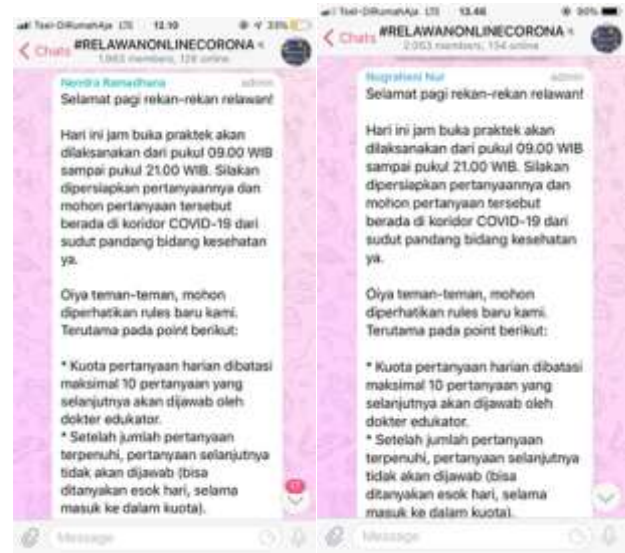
Tsel-DiRumahAja 12.10 33%

Chats #RELAWANONLINECORONA
1.963 members, 124 online

Nendra Ramadhana admin
Selamat pagi rekan-rekan relawan!

Hari ini jam buka praktek akan dilaksanakan dari pukul 09.00 WIB sampai pukul 21.00 WIB. Silakan dipersiapkan pertanyaannya dan mohon pertanyaan tersebut berada di koridor COVID-19 dari sudut pandang bidang kesehatan ya.

Oiya teman-teman, mohon diperhatikan rules baru kami. Terutama pada point berikut:

* Kuota pertanyaan harian dibatasi maksimal 10 pertanyaan yang selanjutnya akan dijawab oleh dokter edukator.
* Setelah jumlah pertanyaan terpenuhi, pertanyaan selanjutnya tidak akan dijawab (bisa ditanyakan esok hari, selama masuk ke dalam kuota).

Message

Tsel-DiRumahAja 13.46 90%

Chats #RELAWANONLINECORONA
2.053 members, 154 online

Nugraheni Nur admin
Selamat pagi rekan-rekan relawan!

Hari ini jam buka praktek akan dilaksanakan dari pukul 09.00 WIB sampai pukul 21.00 WIB. Silakan dipersiapkan pertanyaannya dan mohon pertanyaan tersebut berada di koridor COVID-19 dari sudut pandang bidang kesehatan ya.

Oiya teman-teman, mohon diperhatikan rules baru kami. Terutama pada point berikut:

* Kuota pertanyaan harian dibatasi maksimal 10 pertanyaan yang selanjutnya akan dijawab oleh dokter edukator.
* Setelah jumlah pertanyaan terpenuhi, pertanyaan selanjutnya tidak akan dijawab (bisa ditanyakan esok hari, selama masuk ke dalam kuota).

Message